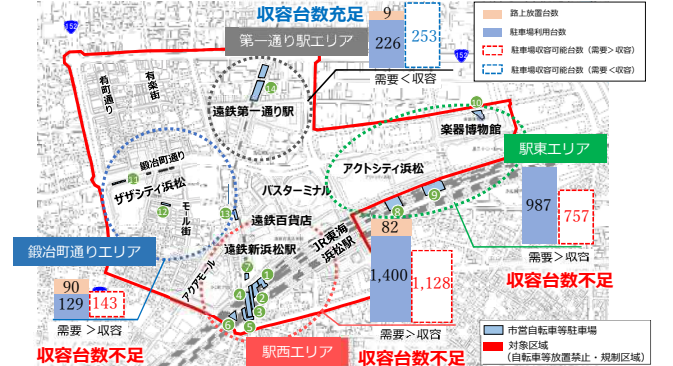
収容台数充足
9
226
253
第一通り駅エリア
需要＜収容
路上放置台数
駐車場利用台数
駐車場収容可能台数（需要＞収容）
駐車場収容可能台数（需要＜収容）
152
有町通り
有楽街
遠鉄第一通り駅
14
10
楽器博物館
駅東エリア
鍛冶町通り
ザザシティ浜松
11
モール街
12
13
バスターミナル
アクトシティ浜松
9
8
遠鉄百貨店
987
757
需要＞収容
収容台数不足
鍛冶町通りエリア
遠鉄新浜松駅
JR東海浜松駅
82
1,400
1,128
90
129
143
アクモール
7
6
4
3
2
1
5
需要＞収容
収容台数不足
駅西エリア
需要＞収容
収容台数不足
市営自転車等駐車場
対象区域
（自転車等放置禁止・規制区域）